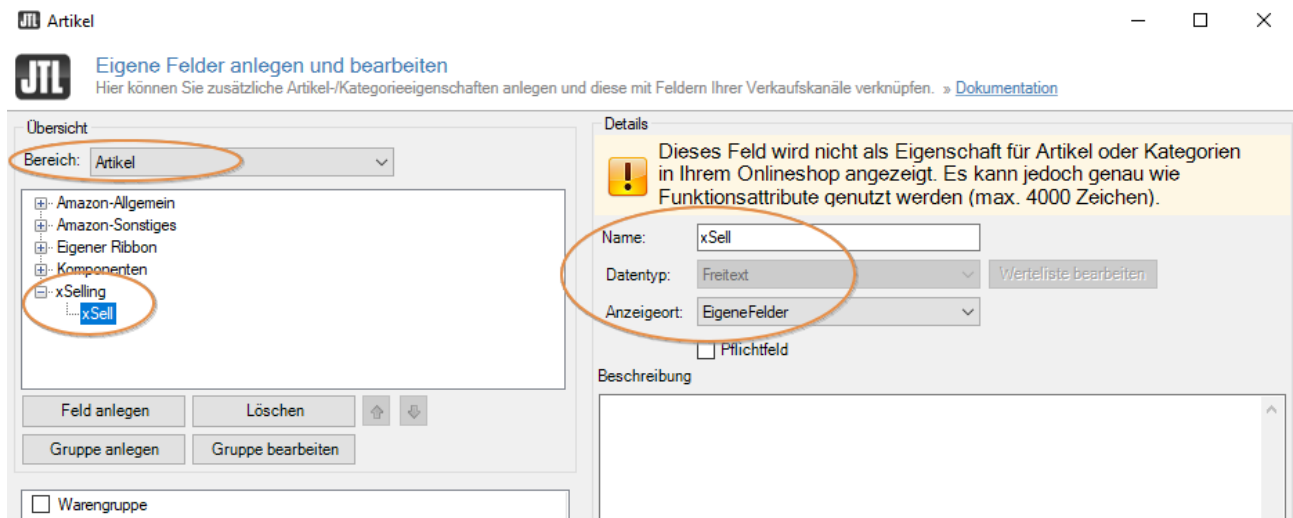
JTL Artikel

JTL

Eigene Felder anlegen und bearbeiten
Hier können Sie zusätzliche Artikel-/Kategorieeigenschaften anlegen und diese mit Feldern Ihrer Verkaufskanäle verknüpfen. » Dokumentation

Übersicht

Bereich: Artikel

Amazon-Allgemein
Amazon-Sonstiges
Eigener Ribbon
Komponenten
xSelling
xSell

Feld anlegen
Löschen
Gruppe anlegen
Gruppe bearbeiten

Warengruppe

Details

Dieses Feld wird nicht als Eigenschaft für Artikel oder Kategorien in Ihrem Onlineshop angezeigt. Es kann jedoch genau wie Funktionsattribute genutzt werden (max. 4000 Zeichen).

Name: xSell
Datentyp: Freitext
Werteliste bearbeiten
Anzeigeort: EigeneFelder
Pflichtfeld
Beschreibung